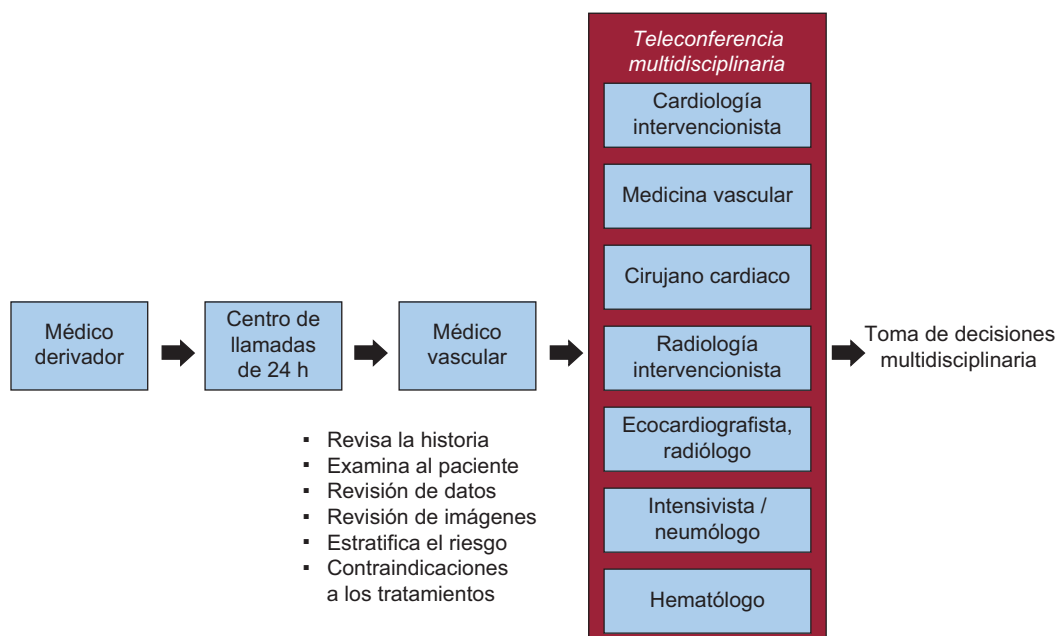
Médico derivador

Centro de llamadas de 24 h

Médico vascular

▪ Revisa la historia
▪ Examina al paciente
▪ Revisión de datos
▪ Revisión de imágenes
▪ Estratifica el riesgo
▪ Contraindicaciones a los tratamientos

*Teleconferencia multidisciplinaria*

Cardiología intervencionista

Medicina vascular

Cirujano cardiaco

Radiología intervencionista

Ecocardiografista, radiólogo

Intensivista / neumólogo

Hematólogo

Toma de decisiones multidisciplinaria